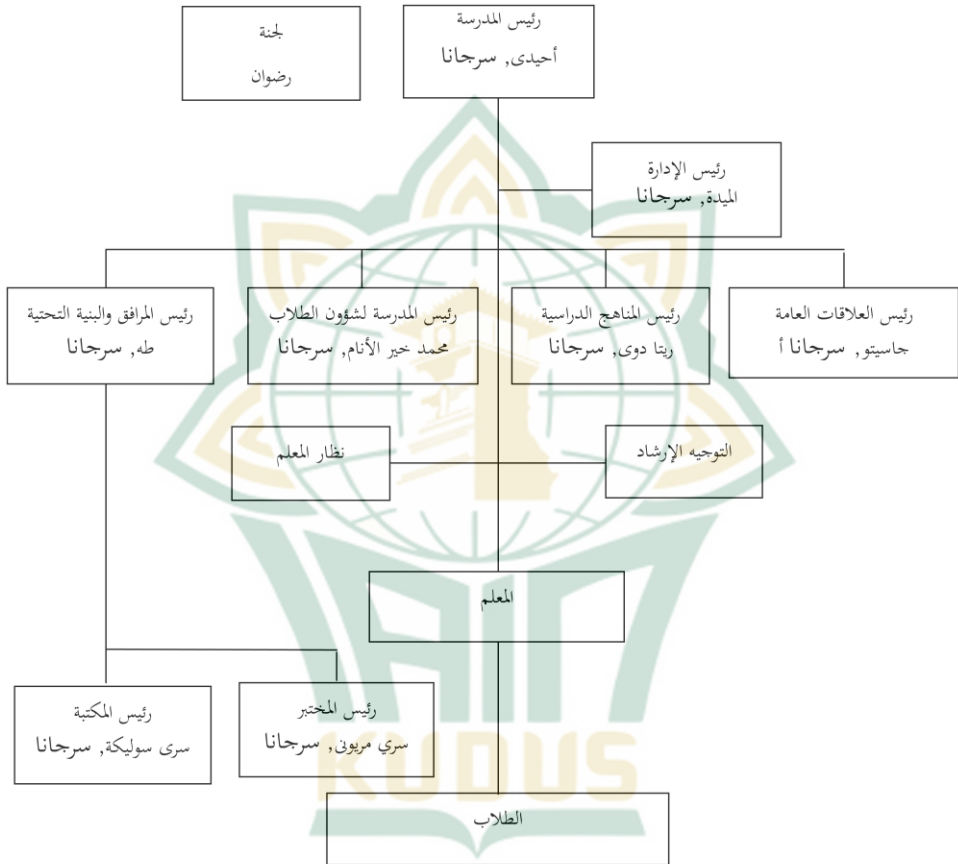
رئيس المدرسة
أحيدى, سرجانا

لجنة
رضوان

رئيس الإدارة
الميدة, سرجانا

رئيس العلاقات العامة
جاسيتو, سرجانا أ

رئيس المناهج الدراسية
ريتا دوى, سرجانا

رئيس المدرسة لشؤون الطلاب
محمد خير الأنام, سرجانا

رئيس المرافق والبنية التحتية
طه, سرجانا

التوجيه الإرشاد

نظار المعلم

المعلم

رئيس المختبر
سري مريوني, سرجانا

رئيس المكتبة
سرى سوليكة, سرجانا

الطلاب

KUDUS